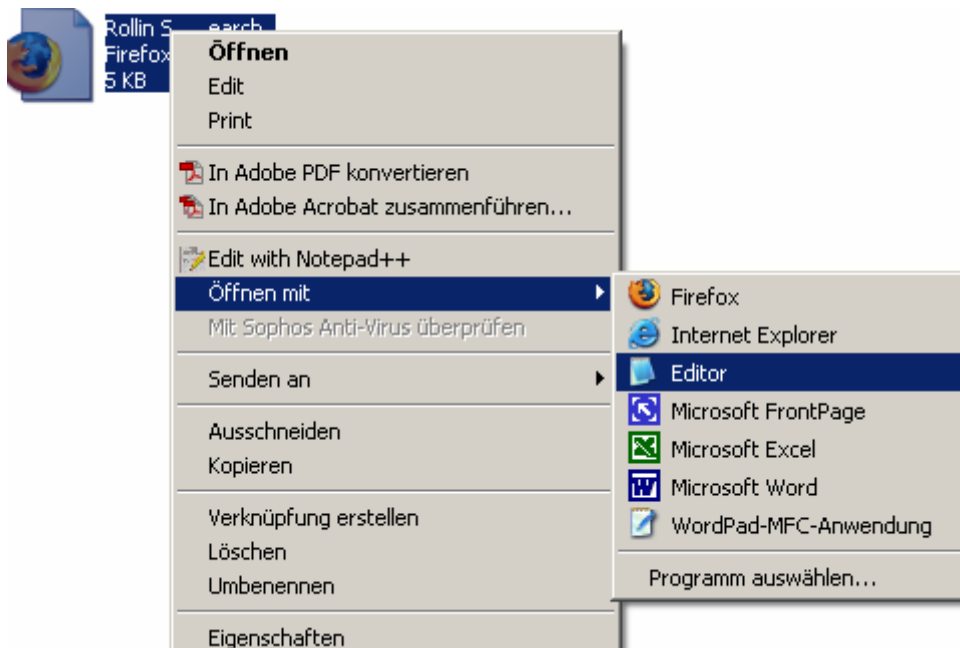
Rollin S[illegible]earch
Firefox
5 KB

Öffnen
Edit
Print

In Adobe PDF konvertieren
In Adobe Acrobat zusammenführen...

Edit with Notepad++
Öffnen mit
Mit Sophos Anti-Virus überprüfen

Senden an

Ausschneiden
Kopieren

Verknüpfung erstellen
Löschen
Umbenennen

Eigenschaften

Firefox
Internet Explorer
Editor
Microsoft FrontPage
Microsoft Excel
Microsoft Word
WordPad-MFC-Anwendung

Programm auswählen...